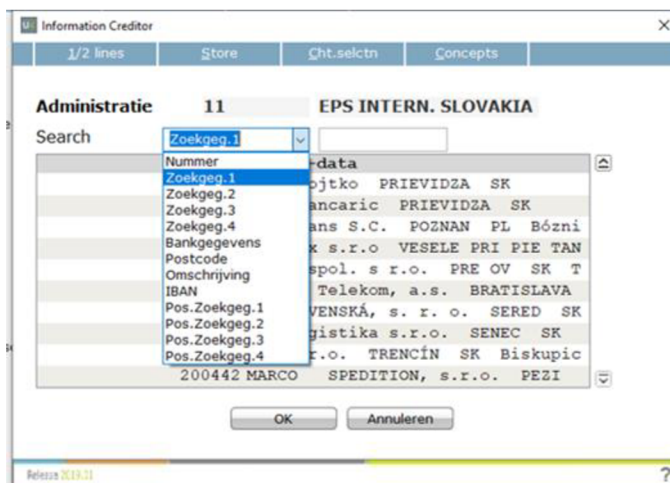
Information Creditor

1/2 lines | Store | Cht.selctn | Concepts

Administratie 11 EPS INTERN. SLOVAKIA

Search Zoekgeg.1

Nummer
Zoekgeg.1
Zoekgeg.2
Zoekgeg.3
Zoekgeg.4
Bankgegevens
Postcode
Omschrijving
IBAN
Pos.Zoekgeg.1
Pos.Zoekgeg.2
Pos.Zoekgeg.3
Pos.Zoekgeg.4

-data
ojtko PRIEVIDZA SK
ancaric PRIEVIDZA SK
ans S.C. POZNAN PL Bózni
x s.r.o VESELE PRI PIE TAN
spol. s r.o. PRE OV SK T
Telekom, a.s. BRATISLAVA
VENSKÁ, s. r. o. SERED SK
gistika s.r.o. SENEC SK
r.o. TRENCÍN SK Biskupic
200442 MARCO SPEDITION, s.r.o. PEZI

OK Annuleren

Release 2019.11

?